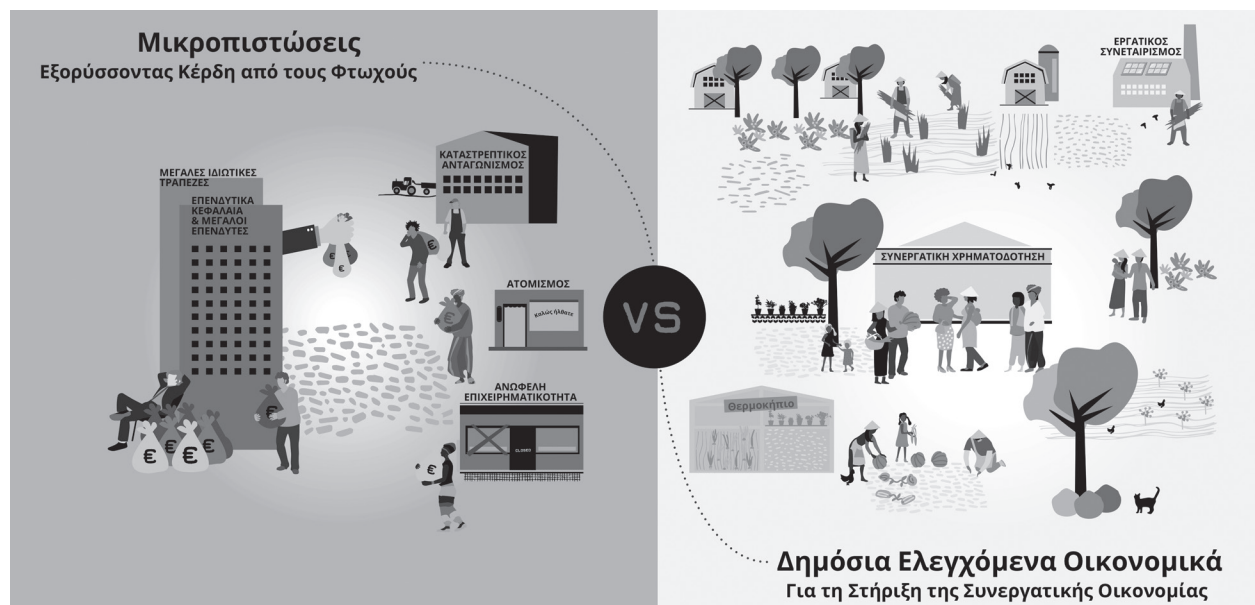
Μικροπιστώσεις
Εξορύσσοντας Κέρδη από τους Φτωχούς

ΜΕΓΑΛΕΣ ΙΔΙΩΤΙΚΕΣ ΤΡΑΠΕΖΕΣ

ΕΠΕΝΔΥΤΙΚΑ ΚΕΦΑΛΑΙΑ & ΜΕΓΑΛΟΙ ΕΠΕΝΔΥΤΕΣ

ΚΑΤΑΣΤΡΕΠΤΙΚΟΣ ΑΝΤΑΓΩΝΙΣΜΟΣ

ΑΤΟΜΙΣΜΟΣ

Καλώς ήλθατε

ΑΝΩΦΕΛΗ ΕΠΙΧΕΙΡΗΜΑΤΙΚΟΤΗΤΑ

CLOSED

VS

ΕΡΓΑΤΙΚΟΣ ΣΥΝΕΤΑΙΡΙΣΜΟΣ

ΣΥΝΕΡΓΑΤΙΚΗ ΧΡΗΜΑΤΟΔΟΤΗΣΗ

Θερμοκήπιο

Δημόσια Ελεγχόμενα Οικονομικά
Για τη Στήριξη της Συνεργατικής Οικονομίας